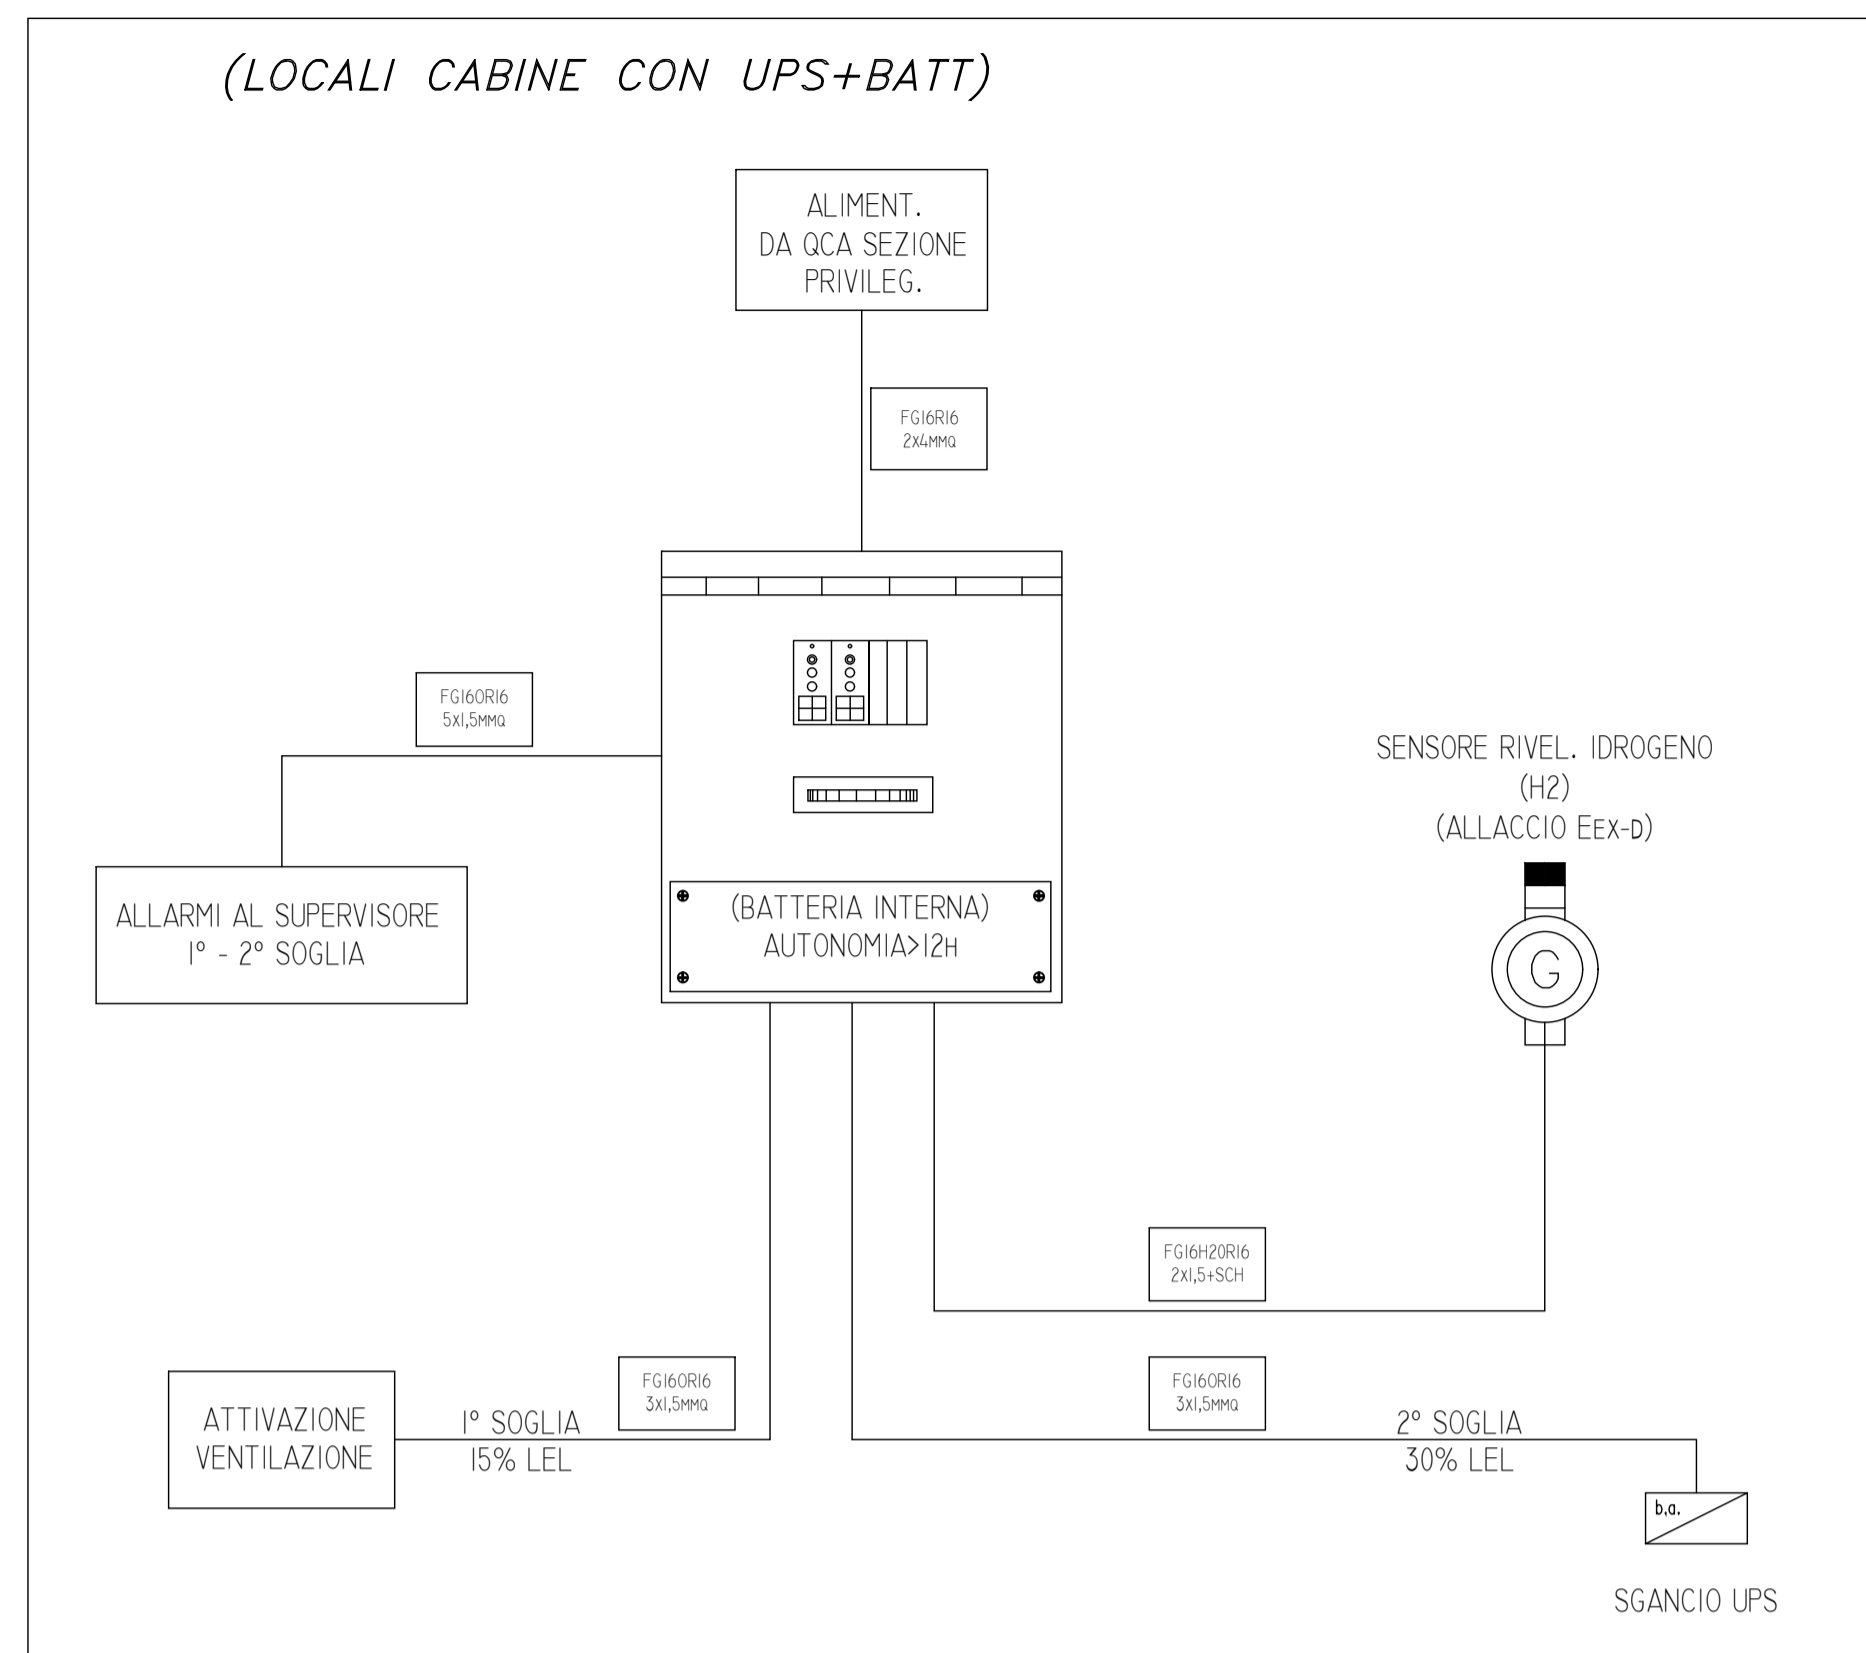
(LOCALI CABINE CON UPS+BATT)

ALIMENT.
DA QCA SEZIONE
PRIVILEG.

FG16R16
2X4MMQ

FG16OR16
5X1,5MMQ

ALLARMI AL SUPERVISORE
1° - 2° SOGLIA

(BATTERIA INTERNA)
AUTONOMIA>12H

SENSORE RIVEL. IDROGENO
(H2)
(ALLACCIO EEX-D)

G

FG16H2OR16
2X1,5+SCH

ATTIVAZIONE
VENTILAZIONE

1° SOGLIA
15% LEL

FG16OR16
3X1,5MMQ

FG16OR16
3X1,5MMQ

2° SOGLIA
30% LEL

b.a.

SGANCIO UPS